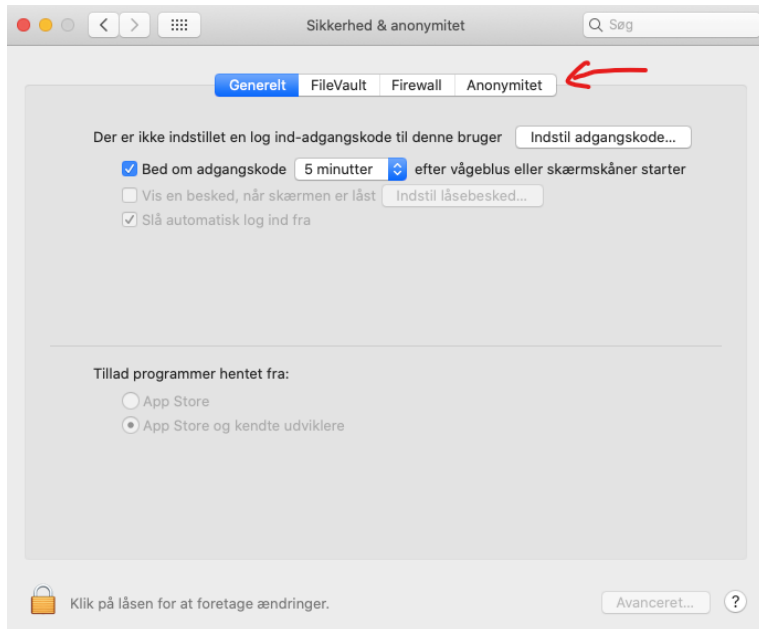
Sikkerhed & anonymitet

Søg

Generelt | FileVault | Firewall | Anonymitet

Der er ikke indstillet en log ind-adgangskode til denne bruger

Indstil adgangskode...

Bed om adgangskode 5 minutter efter vågeblus eller skærmskåner starter

Vis en besked, når skærmen er låst

Indstil låsebesked...

Slå automatisk log ind fra

Tillad programmer hentet fra:

App Store

App Store og kendte udviklere

Klik på låsen for at foretage ændringer.

Avanceret...

?